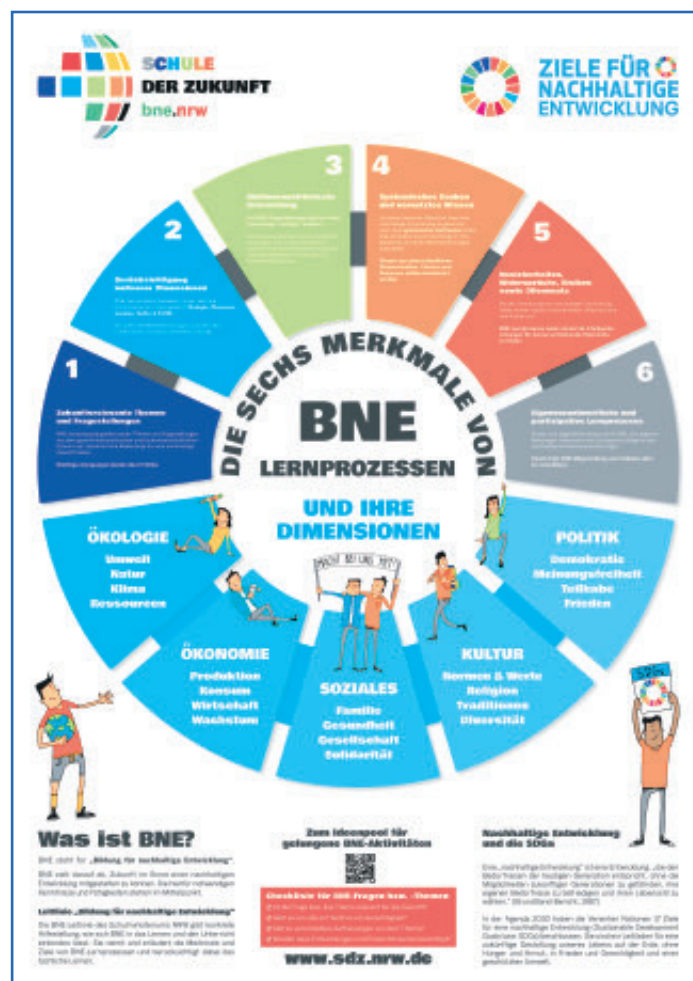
SCHULE DER ZUKUNFT bne.nrw

ZIELE FÜR NACHHALTIGE ENTWICKLUNG

DIE SECHS MERKMALE VON BNE LERNPROZESSEN

1
Zukunftsrelevante Themen und Fragestellungen
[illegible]

2
Berücksichtigung mehrerer Dimensionen
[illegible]

3
Umsetzungsorientierte Lernsettings
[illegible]

4
Systemisches Denken und vernetztes Wissen
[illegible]

5
Unsicherheiten, Widersprüche, Grenzen sowie Dilemmata
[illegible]

6
Chancenorientierte und partizipative Lernprozesse
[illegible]

UND IHRE DIMENSIONEN

ÖKOLOGIE
Umwelt
Natur
Klima
Ressourcen

ÖKONOMIE
Produktion
Konsum
Wirtschaft
Wachstum

SOZIALES
Familie
Gesundheit
Gesellschaft
Solidarität

KULTUR
Normen & Werte
Religion
Traditionen
Diversität

POLITIK
Demokratie
Meinungsfreiheit
Teilhabe
Frieden

Was ist BNE?
BNE steht für „Bildung für nachhaltige Entwicklung".
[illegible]
Leitidee „Bildung für nachhaltige Entwicklung"
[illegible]

Zum Ideenpool für gelungene BNE-Aktivitäten

Checkliste für BNE-Fragen bzw. -Themen
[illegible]

www.sdz.nrw.de

Nachhaltige Entwicklung und die SDGs
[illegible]